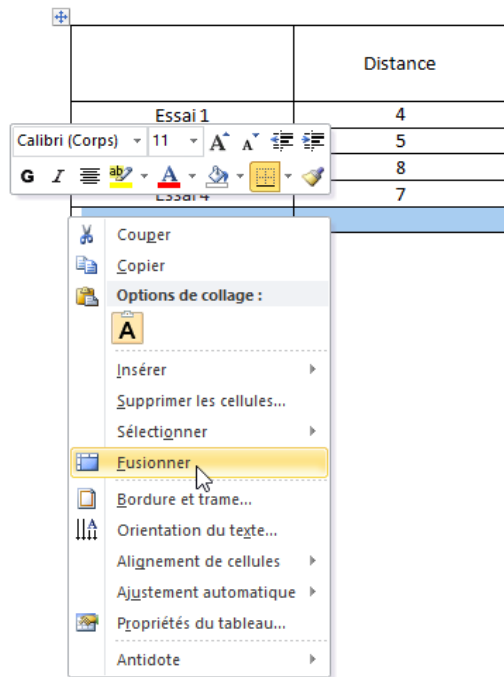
| | Distance |
|---|---|
| Essai 1 | 4 |
| | 5 |
| | 8 |
| Essai 4 | 7 |

Calibri (Corps) 11 A A
G I A

Couper
Copier
Options de collage :
A
Insérer
Supprimer les cellules...
Sélectionner
Fusionner
Bordure et trame...
Orientation du texte...
Alignement de cellules
Ajustement automatique
Propriétés du tableau...
Antidote